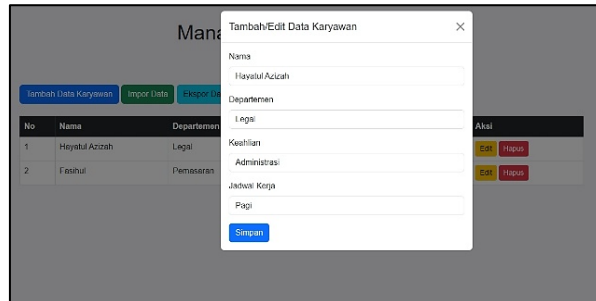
Mana

Tambah Data Karyawan
Impor Data
Ekspor Da

| No | Nama | Departemen | Aksi |
|---|---|---|---|
| 1 | Hayatul Azizah | Legal | Edit Hapus |
| 2 | Fasihul | Pemasaran | Edit Hapus |

Tambah/Edit Data Karyawan
×

Nama
Hayatul Azizah

Departemen
Legal

Keahlian
Administrasi

Jadwal Kerja
Pagi

Simpan